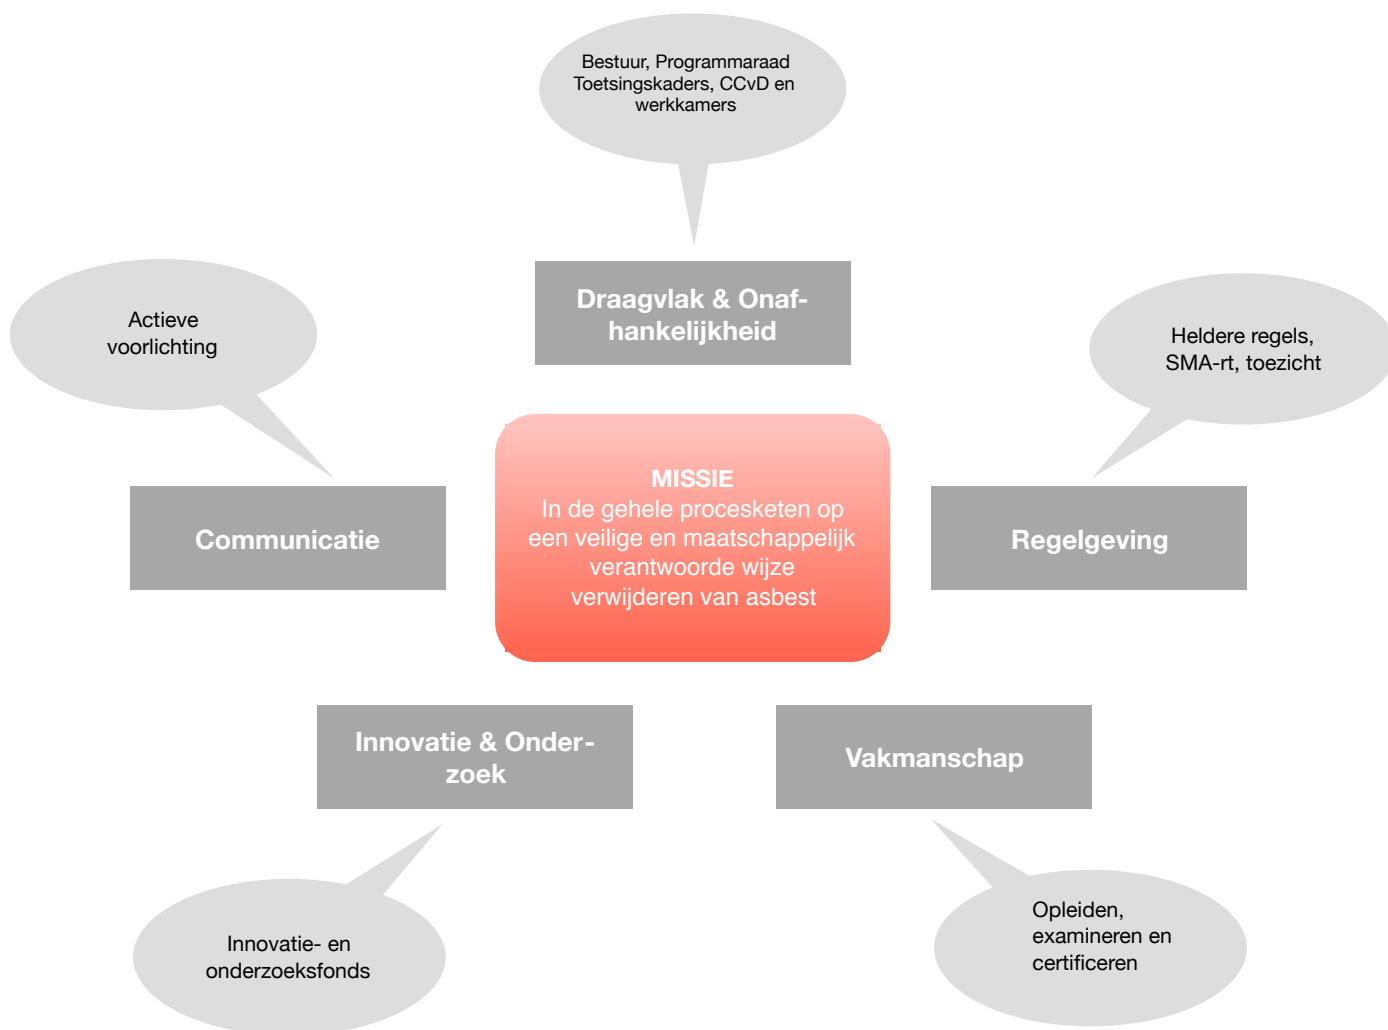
Bestuur, Programmaraad Toetsingskaders, CCvD en werkkamers

Draagvlak & Onafhankelijkheid

Actieve voorlichting

Heldere regels, SMA-rt, toezicht

Communicatie

MISSIE
In de gehele procesketen op een veilige en maatschappelijk verantwoorde wijze verwijderen van asbest

Regelgeving

Innovatie & Onderzoek

Vakmanschap

Innovatie- en onderzoeksfonds

Opleiden, examineren en certificeren